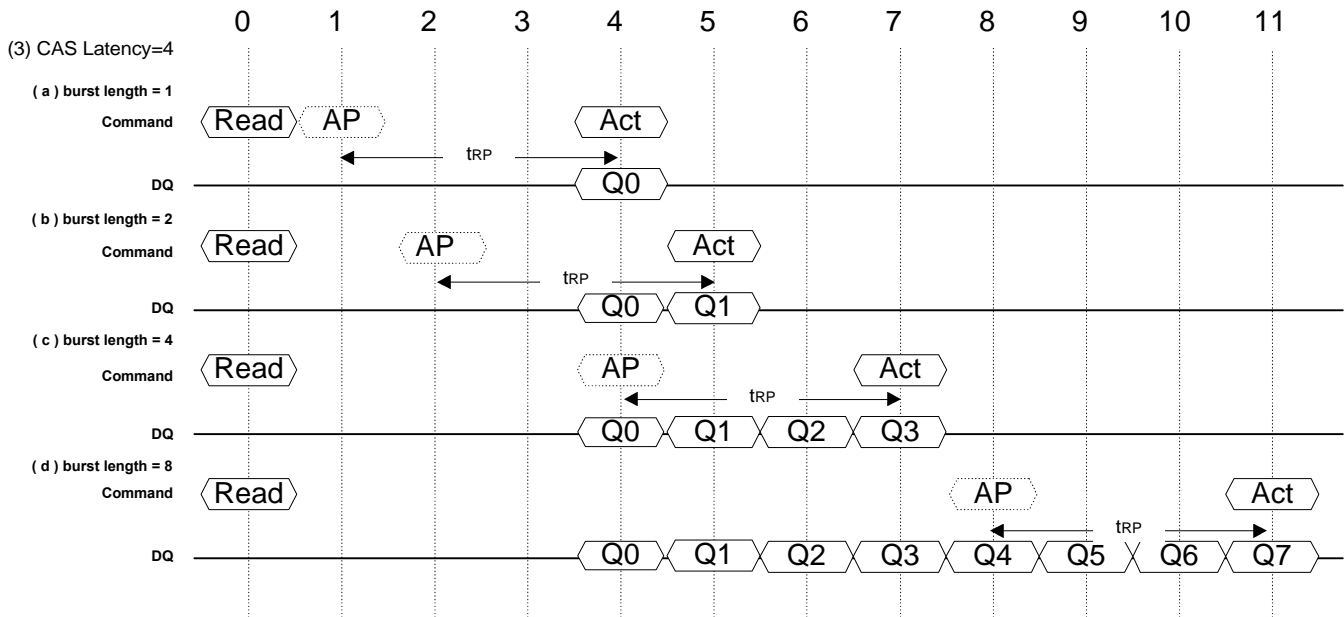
0 1 2 3 4 5 6 7 8 9 10 11

(3) CAS Latency=4

( a ) burst length = 1

Command Read AP Act

tRP

DQ Q0

( b ) burst length = 2

Command Read AP Act

tRP

DQ Q0 Q1

( c ) burst length = 4

Command Read AP Act

tRP

DQ Q0 Q1 Q2 Q3

( d ) burst length = 8

Command Read AP Act

tRP

DQ Q0 Q1 Q2 Q3 Q4 Q5 Q6 Q7